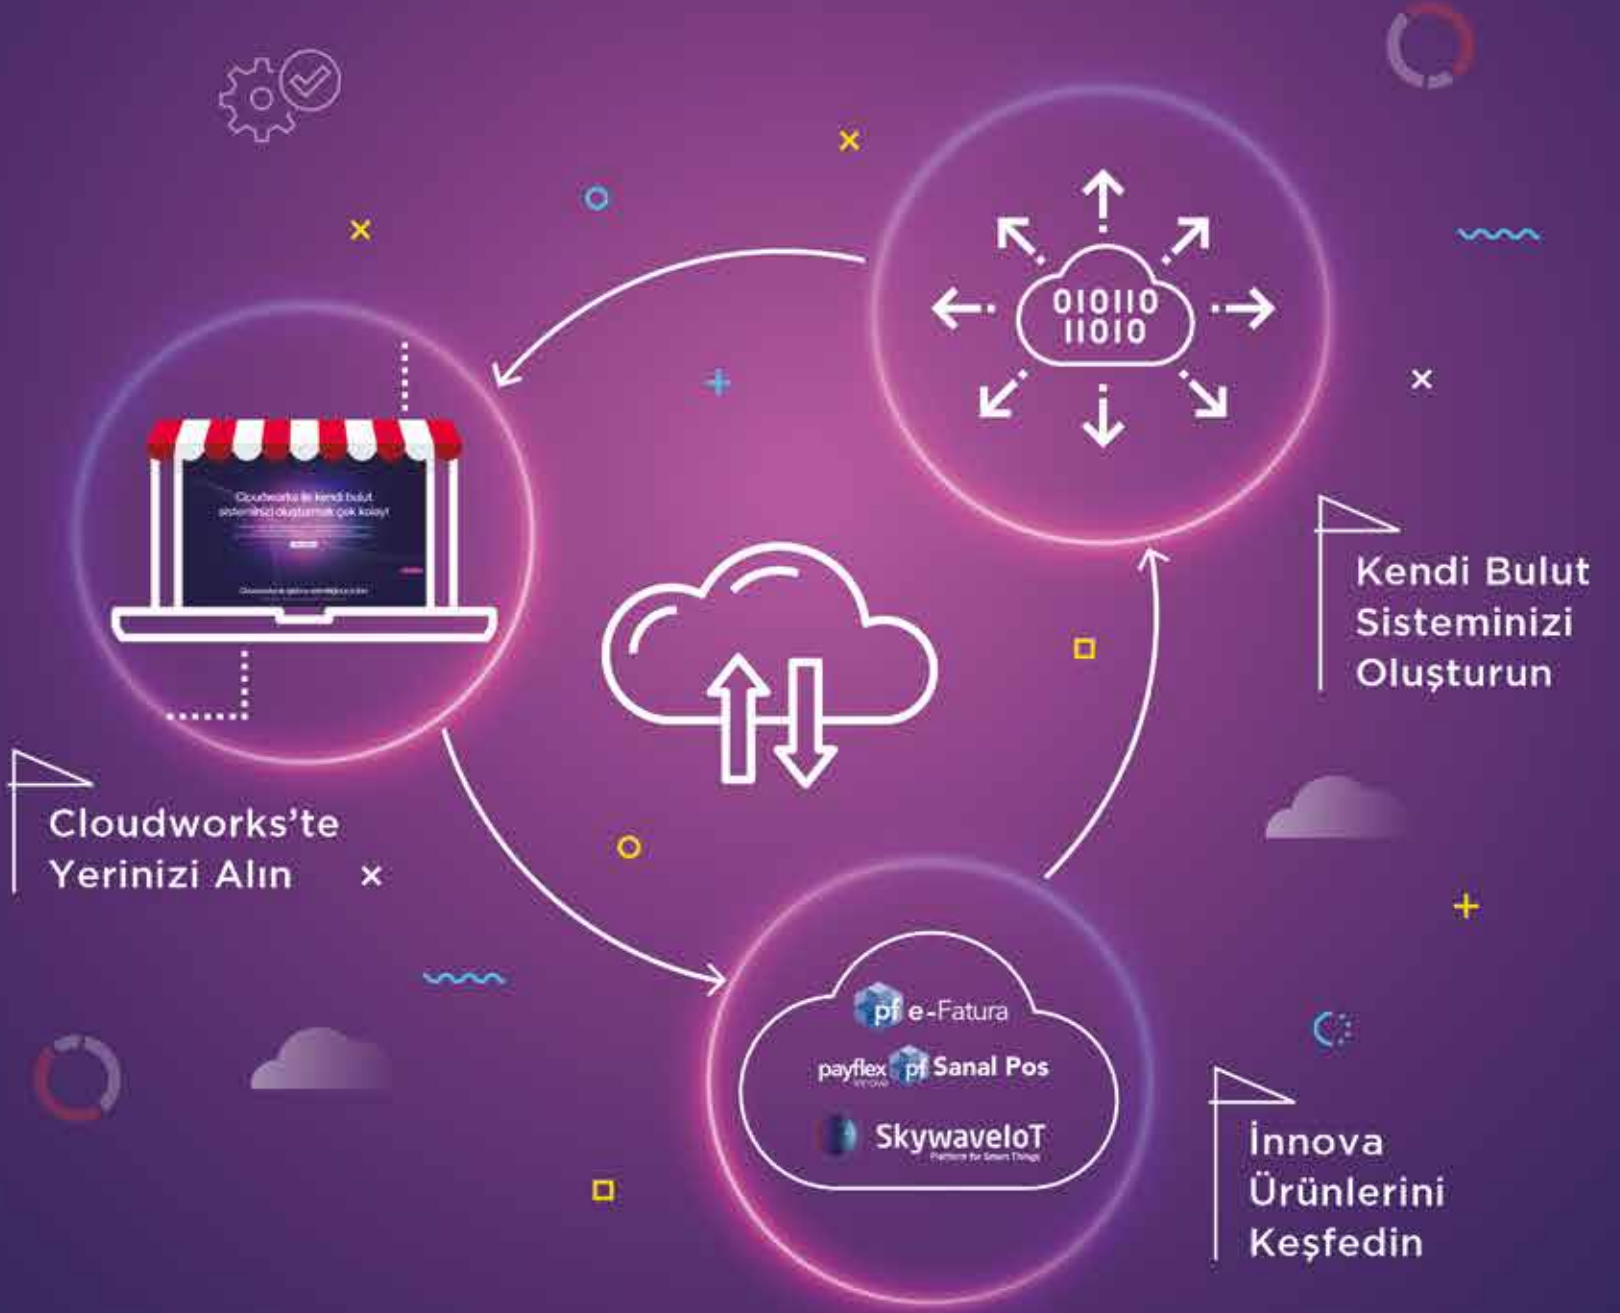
010110
11010

Kendi Bulut Sisteminizi Oluşturun

Cloudworks ile kendi bulut sisteminizi oluşturmak çok kolay!

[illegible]

Cloudworks'te Yerinizi Alın

pf e-Fatura

payflex innova pf Sanal Pos

SkywaveIoT
Platform for Smart Things

İnnova Ürünlerini Keşfedin